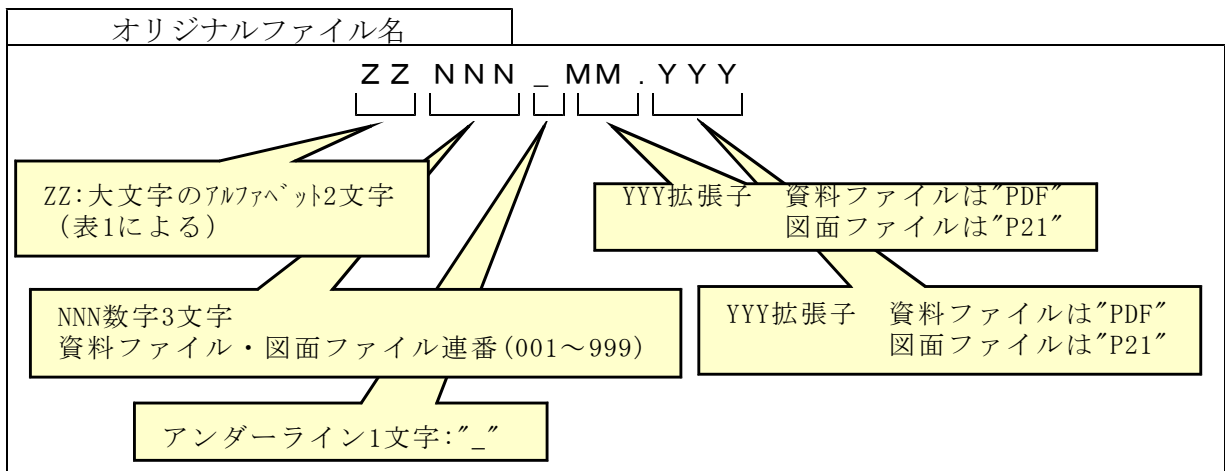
オリジナルファイル名

ZZ NNN _ MM . YYY

ZZ:大文字のｱﾙﾌｧﾍﾞｯﾄ2文字（表1による）

YYY拡張子　資料ファイルは"PDF"
図面ファイルは"P21"

NNN数字3文字
資料ファイル・図面ファイル連番(001～999)

YYY拡張子　資料ファイルは"PDF"
図面ファイルは"P21"

アンダーライン1文字:"_"